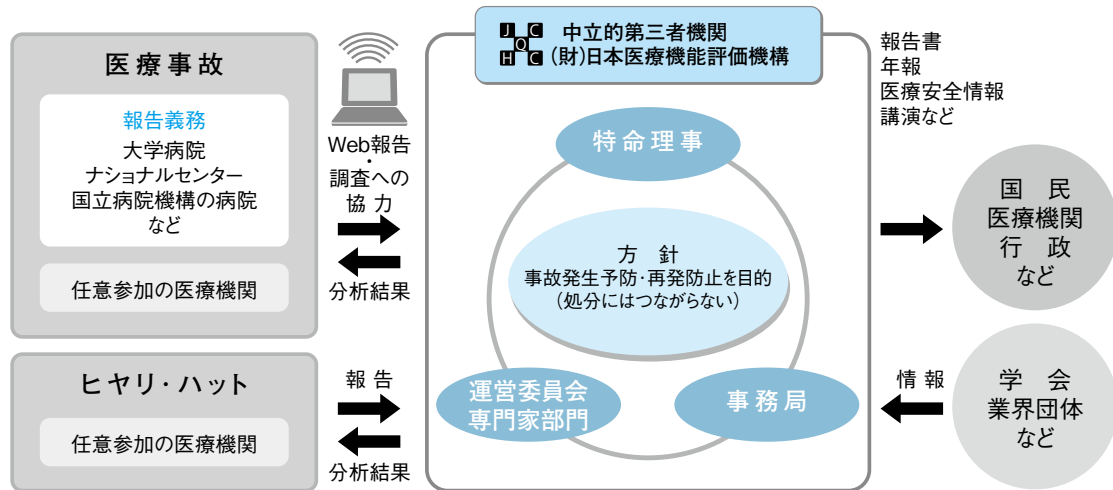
医療事故

報告義務
大学病院
ナショナルセンター
国立病院機構の病院
など

任意参加の医療機関

ヒヤリ・ハット

任意参加の医療機関

Web報告
・
調査への
協力

分析結果

報告

分析結果

J Q
H C
中立的第三者機関
(財)日本医療機能評価機構

特命理事

方 針
事故発生予防・再発防止を目的
(処分にはつながらない)

運営委員会
専門家部門

事務局

報告書
年報
医療安全情報
講演など

国 民
医療機関
行 政
など

情報

学 会
業界団体
など